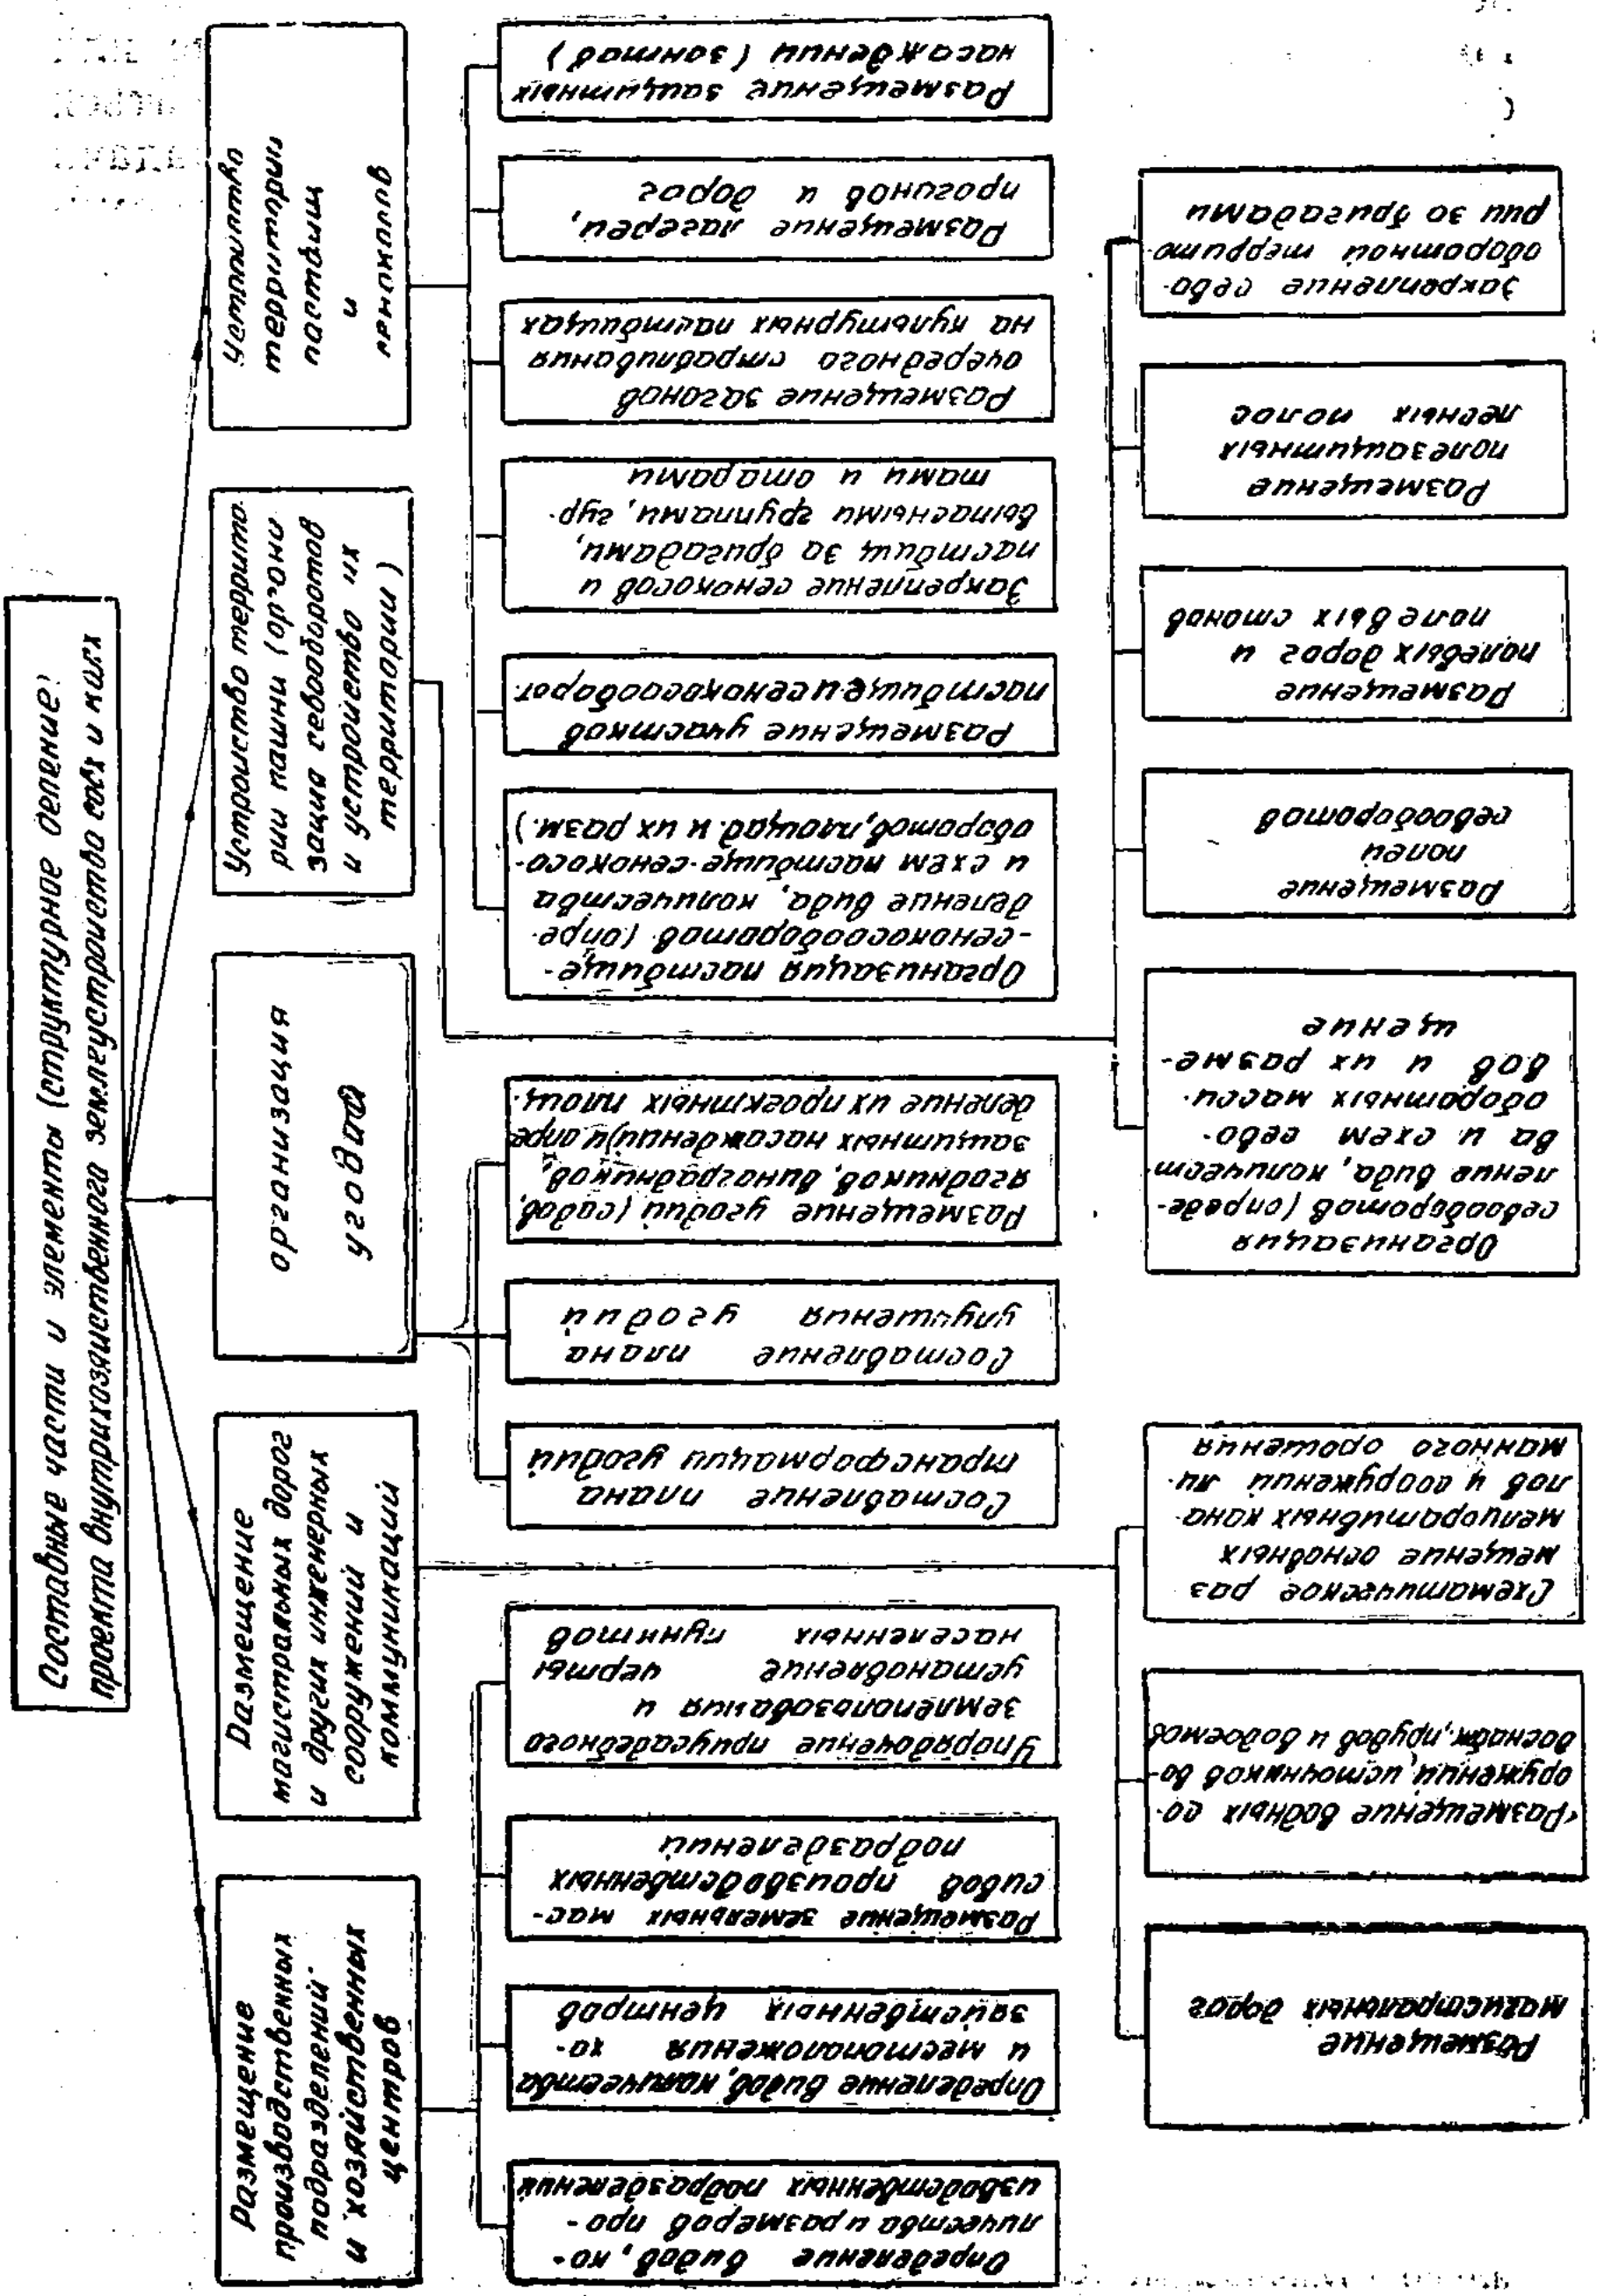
Составные части и элементы (структурное деление) проекта внутрихозяйственного землеустройства колх. и канх

Размещение производственных подразделений и хозяйственных центров

Размещение магистральных дорог и других инженерных сооружений и коммуникаций

Организация угодий

Устройство территории пашни (организация севооборотов и устройство их территории)

Устройство территории пастбищ и сенокосов

Определение видов, количества и размеров производственных подразделений

Определение видов, количества и местоположения хозяйственных центров

Размещение земельных массивов производственных подразделений

Упорядочение приусадебного землепользования и установление черты населенных пунктов

Составление плана трансформации угодий

Составление плана улучшения угодий

Размещение угодий (садов, ягодников, виноградников, защитных насаждений) и определение их проектных площ.

Организация пастбище-сенокосооборотов (определение вида, количества и схем пастбище-сенокосооборотов, площади и их разм.)

Размещение участков пастбище-сенокосооборот.

Закрепление сенокосов и пастбищ за бригадами, вольными фермами, ширмами и отарами

Размещение загонов очередного стравливания на пастбищных участках

Размещение лагерей, прогонов и дорог

Размещение защитных насаждений (рощи)

Размещение магистральных дорог

Размещение водных сооружений, источников водоснабж., прудов и водоемов

Схематическое размещение основных мелиоративных каналов и сооружений на мелиоративных

Организация севооборотов (определение вида, количества и схем севооборотных массивов и их размещение

Размещение полей севооборотов

Размещение полевых дорог и полевых станов

Размещение полезащитных лесных полос

Закрепление севооборотной территории за бригадами